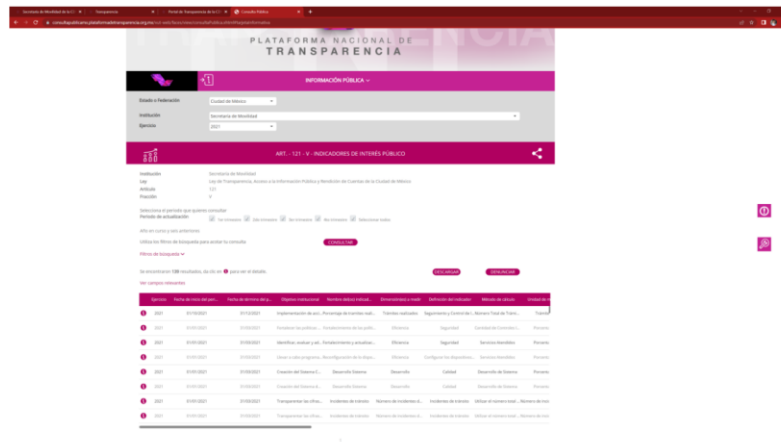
Secretaría de Movilidad de la Ci | Transparencia | Portal de Transparencia de la Ci | Consulta Pública

consultapublicamx.plataformadetransparencia.org.mx/vut-web/faces/view/consultaPublica.xhtml#tarjetaInformativa

PLATAFORMA NACIONAL DE
TRANSPARENCIA

INFORMACIÓN PÚBLICA

Estado o Federación | Ciudad de México
Institución | Secretaría de Movilidad
Ejercicio | 2021

ART. - 121 - V - INDICADORES DE INTERÉS PÚBLICO

Institución | Secretaría de Movilidad
Ley | Ley de Transparencia, Acceso a la Información Pública y Rendición de Cuentas de la Ciudad de México
Artículo | 121
Fracción | V

Selecciona el periodo que quieres consultar
Periodo de actualización | 1er trimestre | 2do trimestre | 3er trimestre | 4to trimestre | Seleccionar todos

Año en curso y seis anteriores

Utiliza los filtros de búsqueda para acotar tu consulta | CONSULTAR

Filtros de búsqueda

Se encontraron 120 resultados, da clic en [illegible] para ver el detalle. | DESCARGAR | DENUNCIAR

Ver campos relevantes

| | Ejercicio | Fecha de inicio del per... | Fecha de término del p... | Objetivo institucional | Nombre del(os) indicad... | Dimensión(es) a medir | Definición del indicador | Método de cálculo | Unidad de m |
|---|---|---|---|---|---|---|---|---|---|
| | 2021 | 01/10/2021 | 31/12/2021 | Implementación de acc... | Porcentaje de trámites real... | Trámites realizados | Seguimiento y Control M... | Número Total de Trám... | Trámit |
| | 2021 | 01/01/2021 | 31/03/2021 | Fortalecer las políticas ... | Establecimiento de las polí... | Eficiencia | Seguridad | Cantidad de Contratos i... | Porcent |
| | 2021 | 01/01/2021 | 31/03/2021 | Identificar, evaluar y ad... | Establecimiento y actualiza... | Eficiencia | Seguridad | Servicios Atendidos | Porcent |
| | 2021 | 01/01/2021 | 31/03/2021 | Llevar a cabo programa... | Reconfiguración de la dispo... | Eficiencia | Configurar los dispositivos... | Servicios Atendidos | Porcent |
| | 2021 | 01/01/2021 | 31/03/2021 | Creación del Sistema E... | Desarrollo Sistema | Desarrollo | Calidad | Desarrollo del Sistema | Porcent |
| | 2021 | 01/01/2021 | 31/03/2021 | Creación del Sistema E... | Desarrollo Sistema | Desarrollo | Calidad | Desarrollo del Sistema | Porcent |
| | 2021 | 01/01/2021 | 31/03/2021 | Transparentar las cifras... | Incidentes de tránsito | Número de Incidentes d... | Incidentes de tránsito | Utilizar el número total ... | Número |
| | 2021 | 01/01/2021 | 31/03/2021 | Transparentar las cifras... | Incidentes de tránsito | Número de Incidentes d... | Incidentes de tránsito | Utilizar el número total ... | Número |